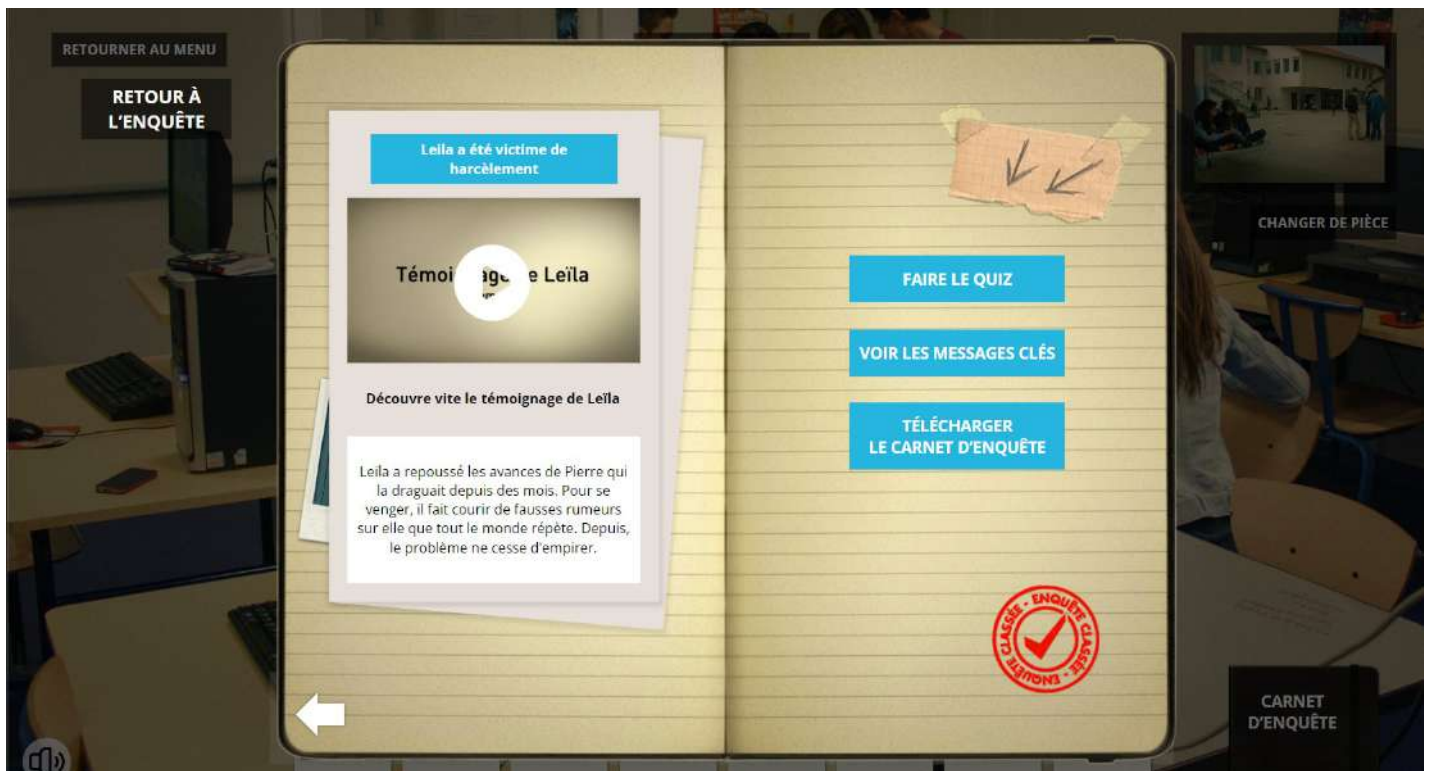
RETOURNER AU MENU

RETOUR À L'ENQUÊTE

Leila a été victime de harcèlement

Témoi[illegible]ge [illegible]e Leïla

Découvre vite le témoignage de Leïla

Leila a repoussé les avances de Pierre qui la draguait depuis des mois. Pour se venger, il fait courir de fausses rumeurs sur elle que tout le monde répète. Depuis, le problème ne cesse d'empirer.

FAIRE LE QUIZ

VOIR LES MESSAGES CLÉS

TÉLÉCHARGER LE CARNET D'ENQUÊTE

ENQUÊTE CLASSÉE - ENQUÊTE CLASSÉE

CHANGER DE PIÈCE

CARNET D'ENQUÊTE